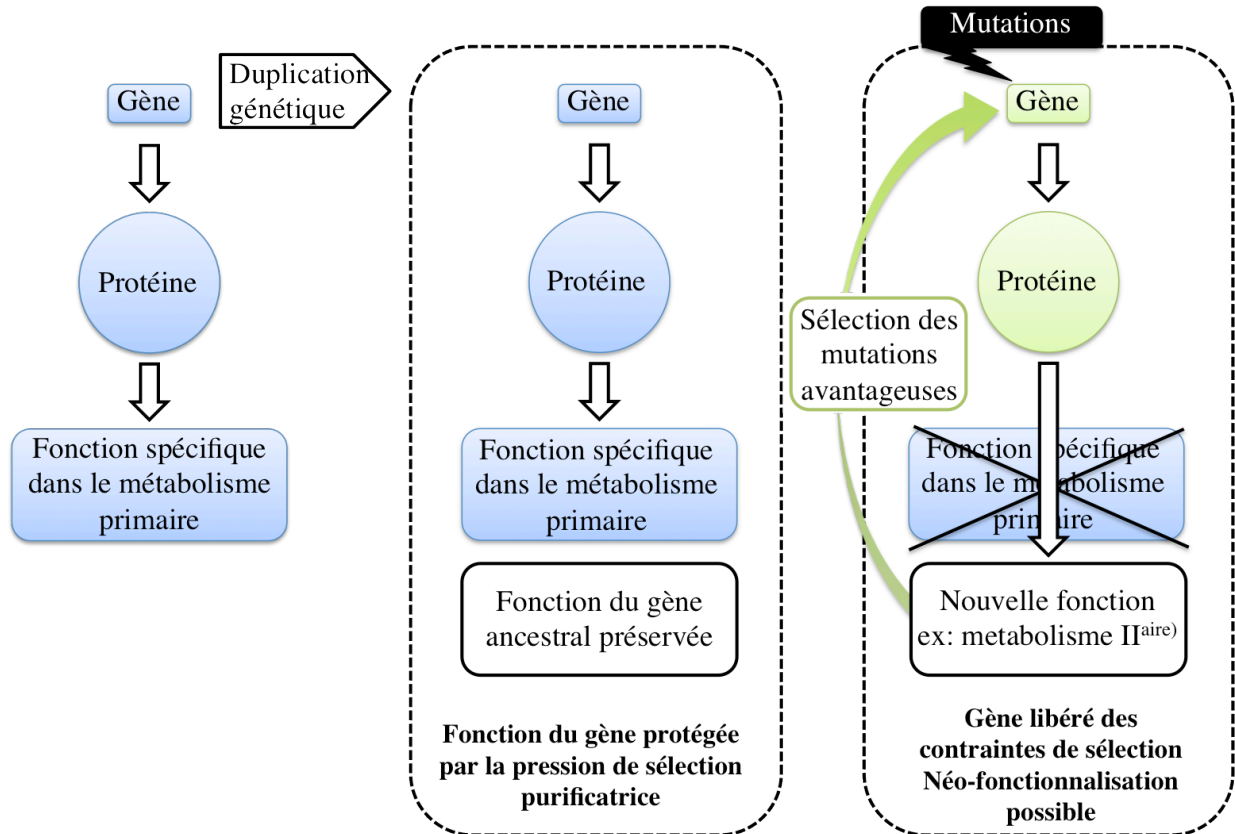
Gène

Protéine

Fonction spécifique dans le métabolisme primaire

Duplication génétique

Gène

Protéine

Fonction spécifique dans le métabolisme primaire

Fonction du gène ancestral préservée

**Fonction du gène protégée par la pression de sélection purificatrice**

Mutations

Gène

Protéine

Sélection des mutations avantageuses

Fonction spécifique dans le métabolisme primaire

Nouvelle fonction ex: metabolisme II$^{aire)}$

**Gène libéré des contraintes de sélection Néo-fonctionnalisation possible**